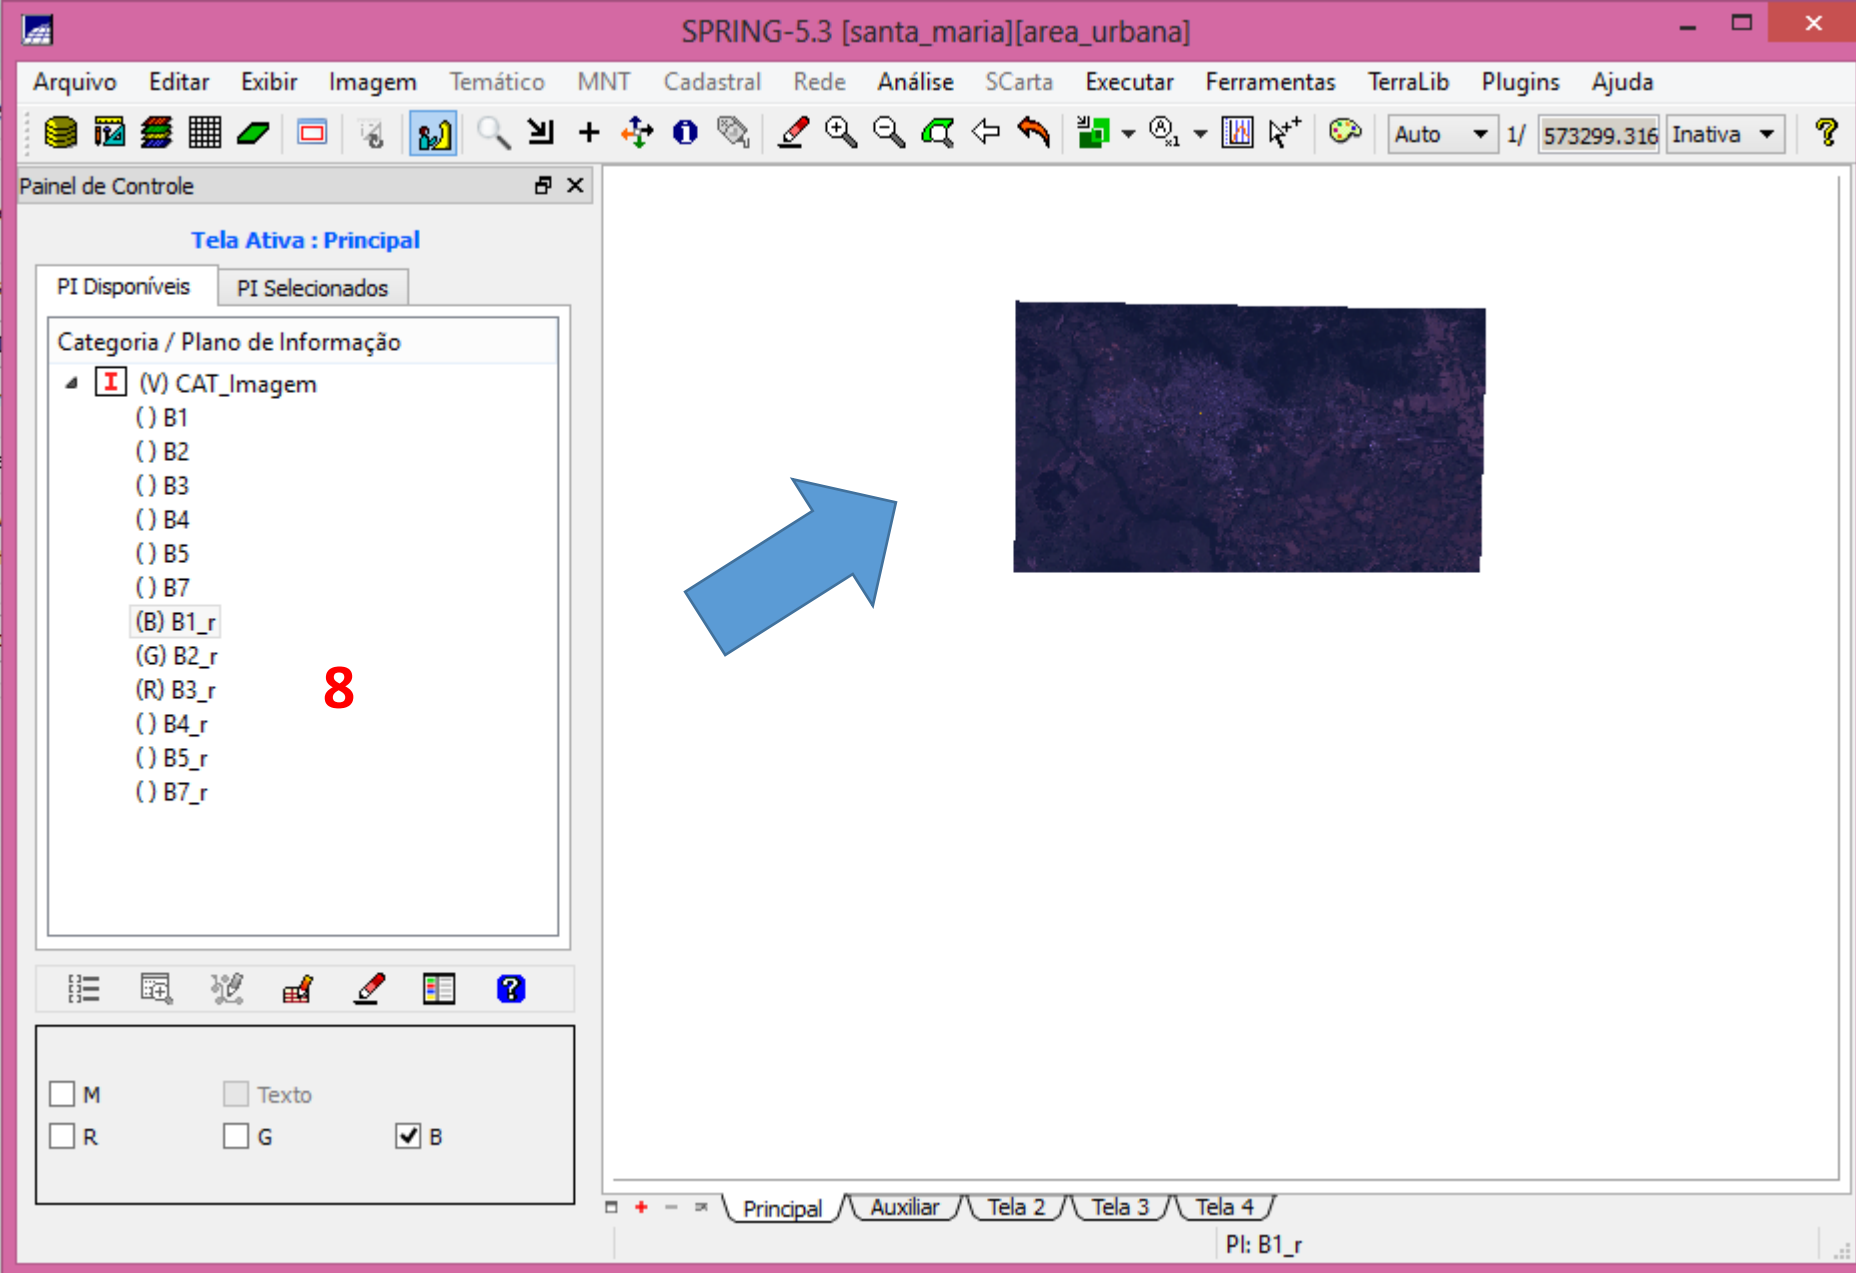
SPRING-5.3 [santa_maria][area_urbana]

Arquivo Editar Exibir Imagem Temático MNT Cadastral Rede Análise SCarta Executar Ferramentas TerraLib Plugins Ajuda

Auto 1/ 573299.316 Inativa

Painel de Controle

Tela Ativa : Principal

PI Disponíveis PI Selecionados

Categoria / Plano de Informação

(V) CAT_Imagem
( ) B1
( ) B2
( ) B3
( ) B4
( ) B5
( ) B7
(B) B1_r
(G) B2_r
(R) B3_r
( ) B4_r
( ) B5_r
( ) B7_r

8

M Texto
R G B

Principal Auxiliar Tela 2 Tela 3 Tela 4

PI: B1_r